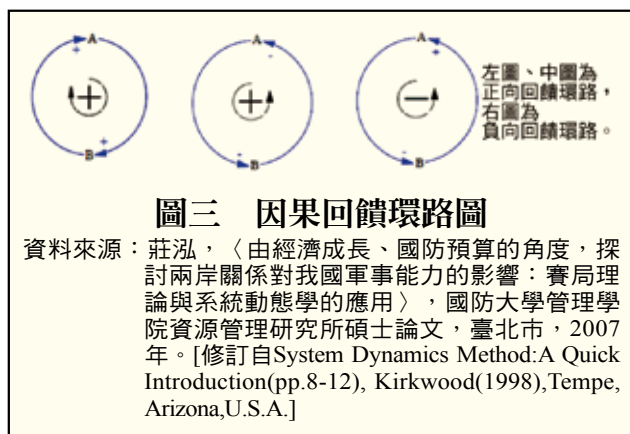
A
+
+
B
+

A
+
-
B
-

A
+
-
-
B
+

左圖、中圖為正向回饋環路，右圖為負向回饋環路。

圖三　因果回饋環路圖

資料來源：莊泓，〈由經濟成長、國防預算的角度，探討兩岸關係對我國軍事能力的影響：賽局理論與系統動態學的應用〉，國防大學管理學院資源管理研究所碩士論文，臺北市，2007年。[修訂自System Dynamics Method:A Quick Introduction(pp.8-12), Kirkwood(1998),Tempe, Arizona,U.S.A.]